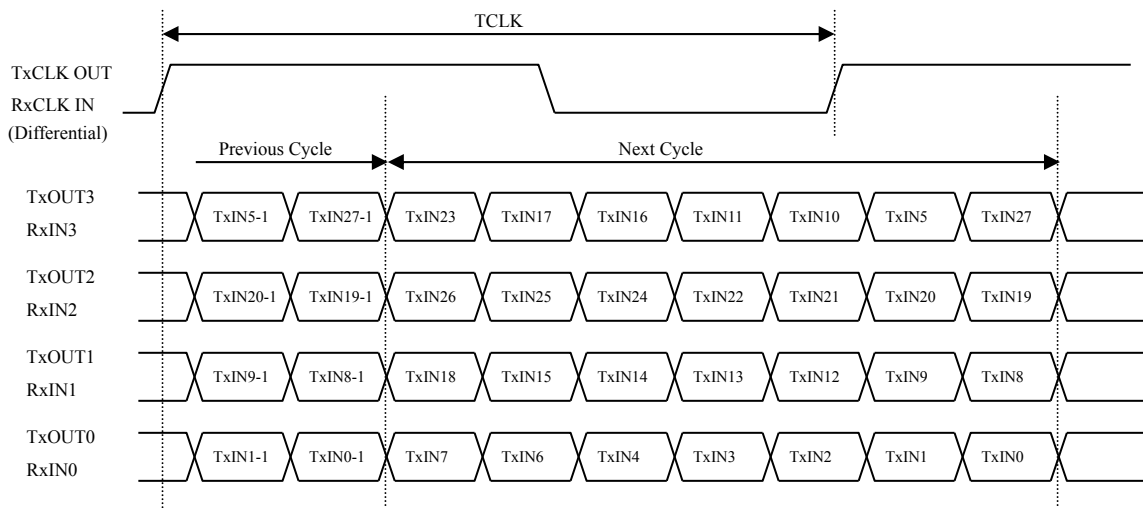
TCLK

TxCLK OUT
RxCLK IN
(Differential)

Previous Cycle

Next Cycle

TxOUT3
RxIN3
TxIN5-1 TxIN27-1 TxIN23 TxIN17 TxIN16 TxIN11 TxIN10 TxIN5 TxIN27

TxOUT2
RxIN2
TxIN20-1 TxIN19-1 TxIN26 TxIN25 TxIN24 TxIN22 TxIN21 TxIN20 TxIN19

TxOUT1
RxIN1
TxIN9-1 TxIN8-1 TxIN18 TxIN15 TxIN14 TxIN13 TxIN12 TxIN9 TxIN8

TxOUT0
RxIN0
TxIN1-1 TxIN0-1 TxIN7 TxIN6 TxIN4 TxIN3 TxIN2 TxIN1 TxIN0